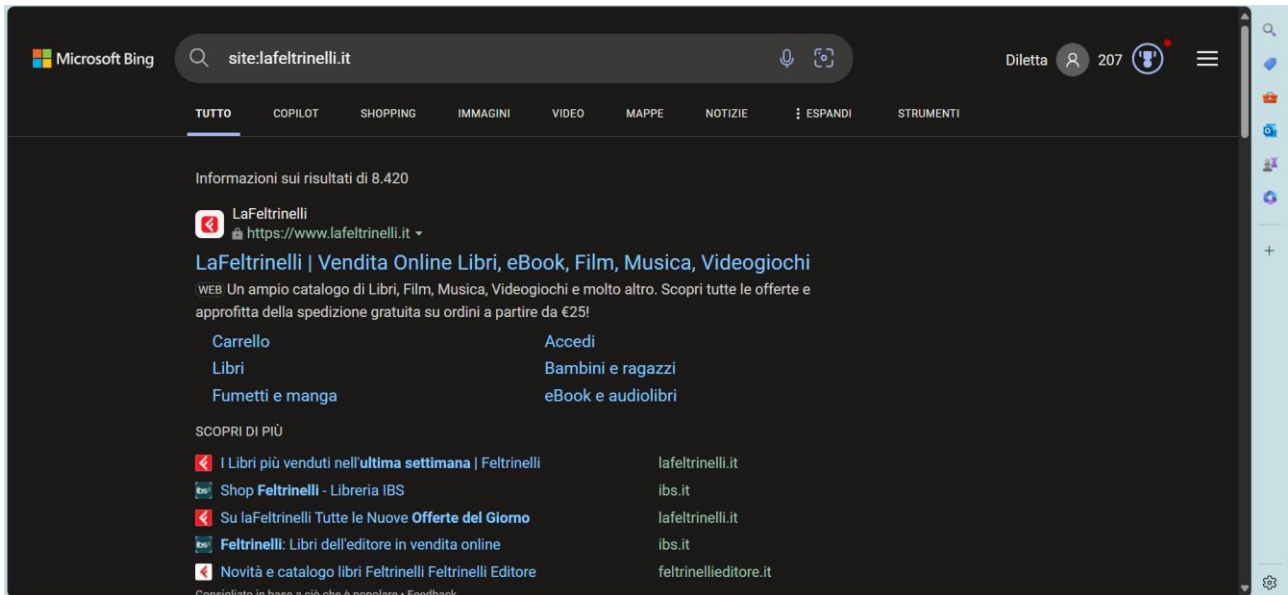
Microsoft Bing
site:lafeltrinelli.it
Diletta 207

TUTTO COPILOT SHOPPING IMMAGINI VIDEO MAPPE NOTIZIE ⋮ ESPANDI STRUMENTI

Informazioni sui risultati di 8.420

LaFeltrinelli
https://www.lafeltrinelli.it

LaFeltrinelli | Vendita Online Libri, eBook, Film, Musica, Videogiochi

WEB Un ampio catalogo di Libri, Film, Musica, Videogiochi e molto altro. Scopri tutte le offerte e approfitta della spedizione gratuita su ordini a partire da €25!

Carrello
Accedi
Libri
Bambini e ragazzi
Fumetti e manga
eBook e audiolibri

SCOPRI DI PIÙ

I Libri più venduti nell'ultima settimana | Feltrinelli lafeltrinelli.it
Shop Feltrinelli - Libreria IBS ibs.it
Su laFeltrinelli Tutte le Nuove Offerte del Giorno lafeltrinelli.it
Feltrinelli: Libri dell'editore in vendita online ibs.it
Novità e catalogo libri Feltrinelli Feltrinelli Editore feltrinellieditore.it
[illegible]